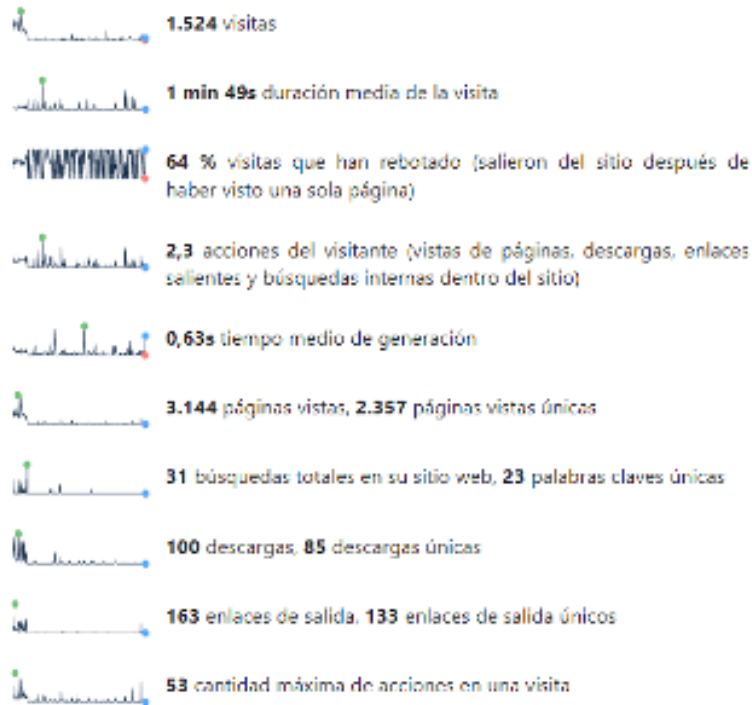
1.524 visitas

1 min 49s duración media de la visita

64 % visitas que han rebotado (salieron del sitio después de haber visto una sola página)

2,3 acciones del visitante (vistas de páginas, descargas, enlaces salientes y búsquedas internas dentro del sitio)

0,63s tiempo medio de generación

3.144 páginas vistas, 2.357 páginas vistas únicas

31 búsquedas totales en su sitio web, 23 palabras claves únicas

100 descargas, 85 descargas únicas

163 enlaces de salida, 133 enlaces de salida únicos

53 cantidad máxima de acciones en una visita